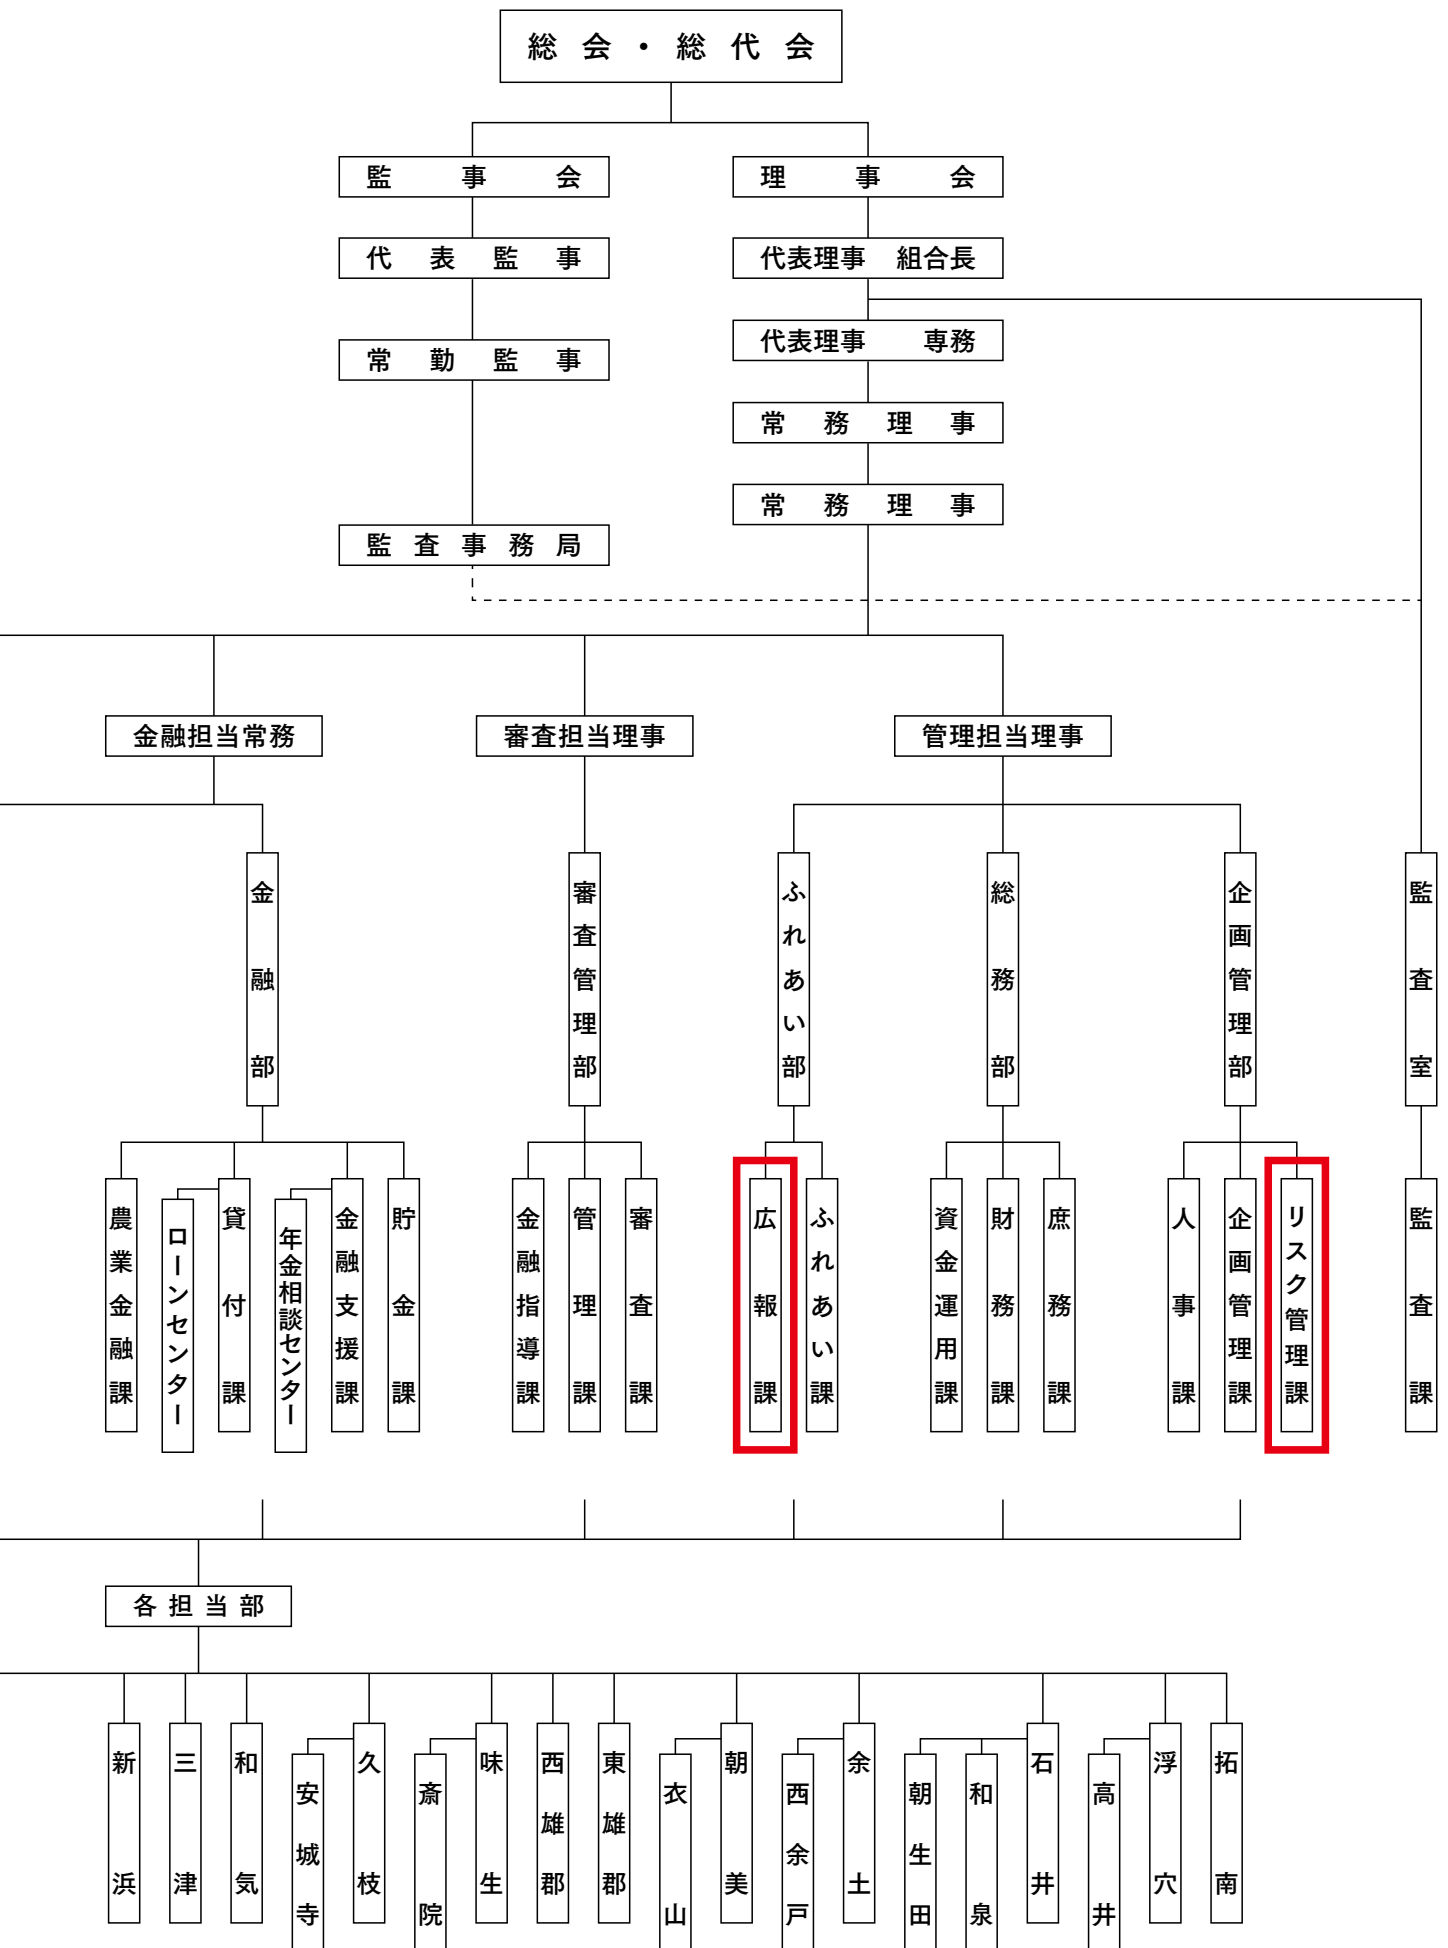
総会・総代会

監事会
代表監事
常勤監事
監査事務局

理事会
代表理事 組合長
代表理事 専務
常務理事
常務理事

金融担当常務
審査担当理事
管理担当理事

金融部
審査管理部
ふれあい部
総務部
企画管理部
監査室

農業金融課
ローンセンター
貸付課
年金相談センター
金融支援課
貯金課
金融指導課
管理課
審査課
広報課
ふれあい課
資金運用課
財務課
庶務課
人事課
企画管理課
リスク管理課
監査課

各担当部

新浜
三津
和気
安城寺
久枝
斎院
味生
西雄郡
東雄郡
衣山
朝美
西余戸
余土
朝生田
和泉
石井
高井
浮穴
拓南